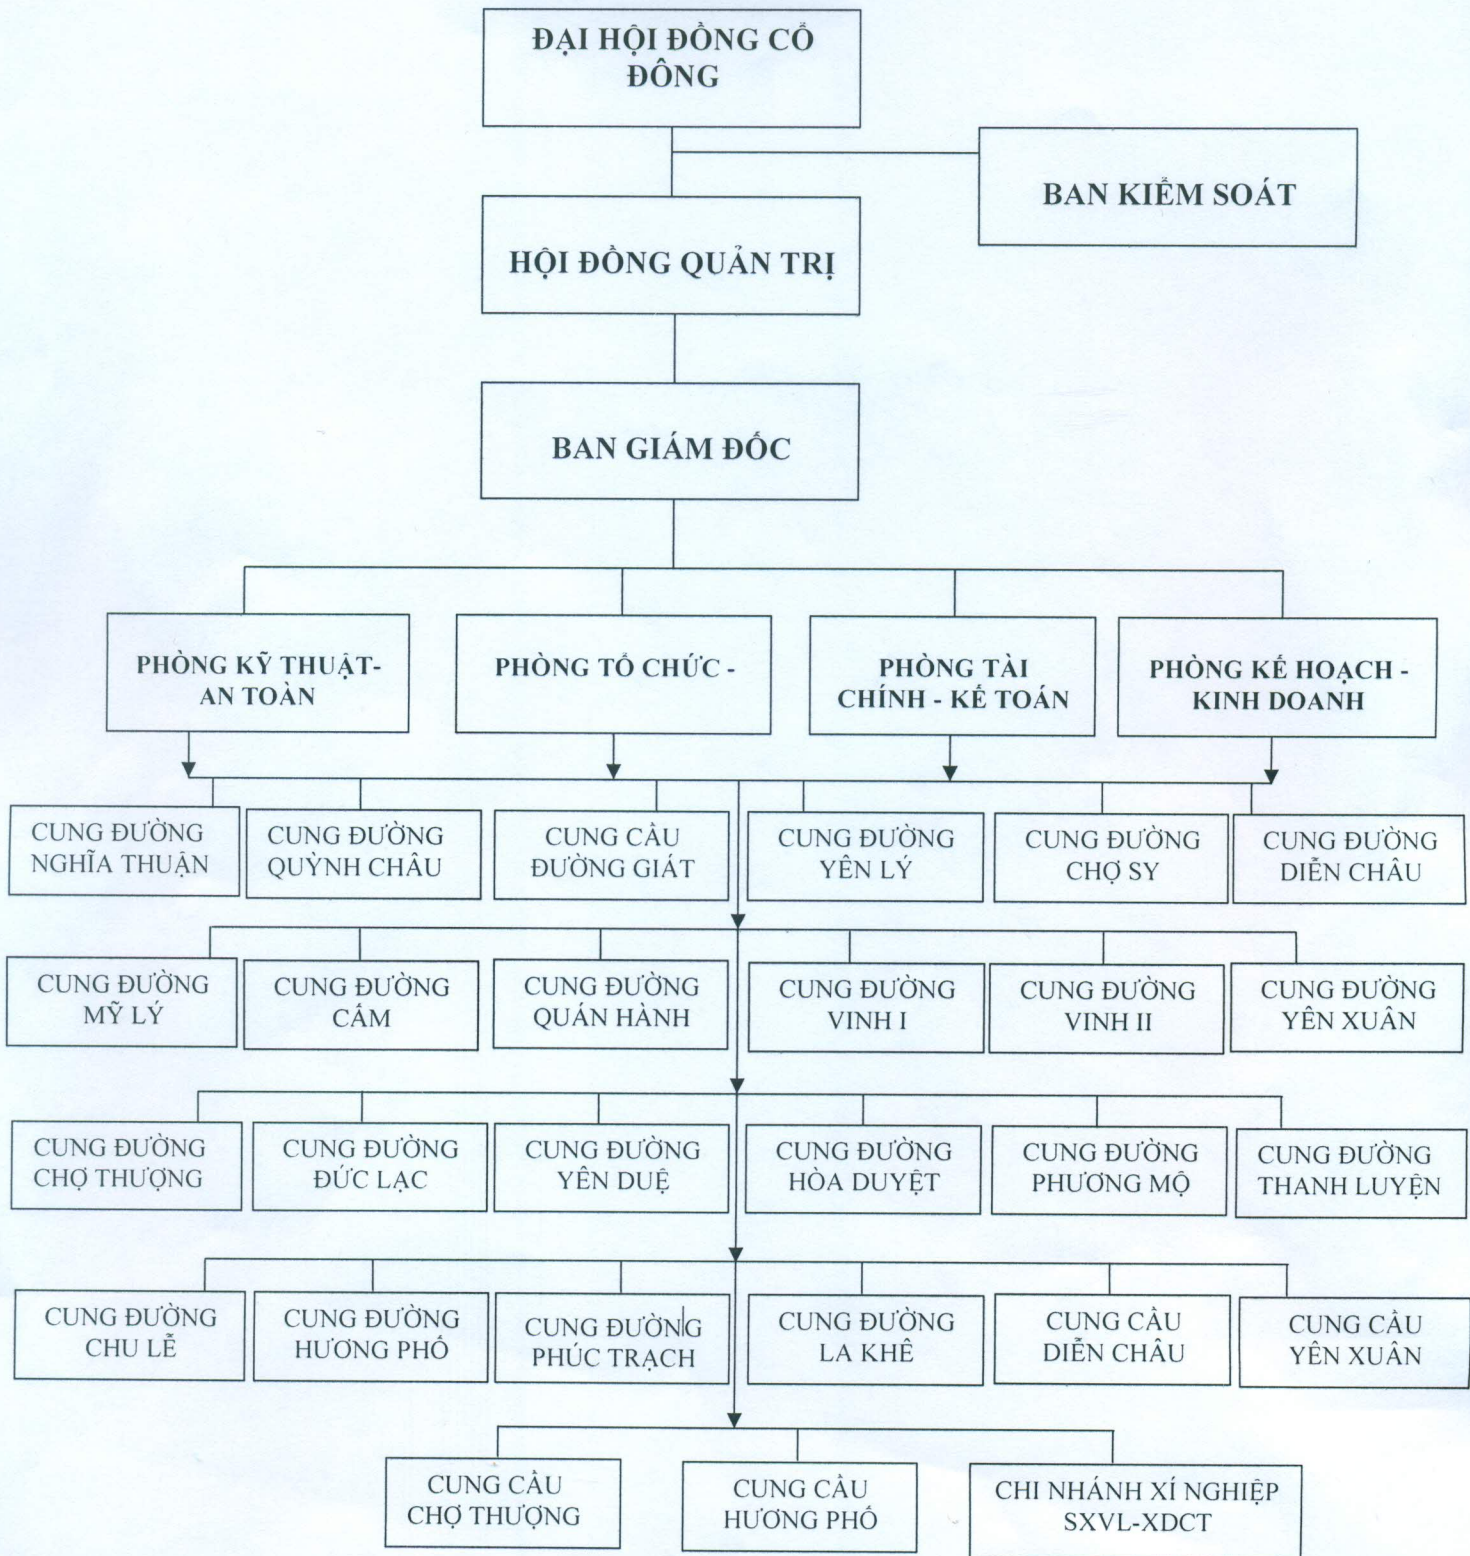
ĐẠI HỘI ĐỒNG CỔ ĐÔNG

BAN KIỂM SOÁT

HỘI ĐỒNG QUẢN TRỊ

BAN GIÁM ĐỐC

PHÒNG KỸ THUẬT- AN TOÀN

PHÒNG TỔ CHỨC -

PHÒNG TÀI CHÍNH - KẾ TOÁN

PHÒNG KẾ HOẠCH - KINH DOANH

CUNG ĐƯỜNG NGHĨA THUẬN

CUNG ĐƯỜNG QUỲNH CHÂU

CUNG CẦU ĐƯỜNG GIÁT

CUNG ĐƯỜNG YÊN LÝ

CUNG ĐƯỜNG CHỢ SY

CUNG ĐƯỜNG DIỄN CHÂU

CUNG ĐƯỜNG MỸ LÝ

CUNG ĐƯỜNG CẤM

CUNG ĐƯỜNG QUÁN HÀNH

CUNG ĐƯỜNG VINH I

CUNG ĐƯỜNG VINH II

CUNG ĐƯỜNG YÊN XUÂN

CUNG ĐƯỜNG CHỢ THƯỢNG

CUNG ĐƯỜNG ĐỨC LẠC

CUNG ĐƯỜNG YÊN DUỆ

CUNG ĐƯỜNG HÒA DUYỆT

CUNG ĐƯỜNG PHƯƠNG MỘ

CUNG ĐƯỜNG THANH LUYỆN

CUNG ĐƯỜNG CHU LỄ

CUNG ĐƯỜNG HƯƠNG PHỐ

CUNG ĐƯỜNG PHÚC TRẠCH

CUNG ĐƯỜNG LA KHÊ

CUNG CẦU DIỄN CHÂU

CUNG CẦU YÊN XUÂN

CUNG CẦU CHỢ THƯỢNG

CUNG CẦU HƯƠNG PHỐ

CHI NHÁNH XÍ NGHIỆP SXVL-XDCT